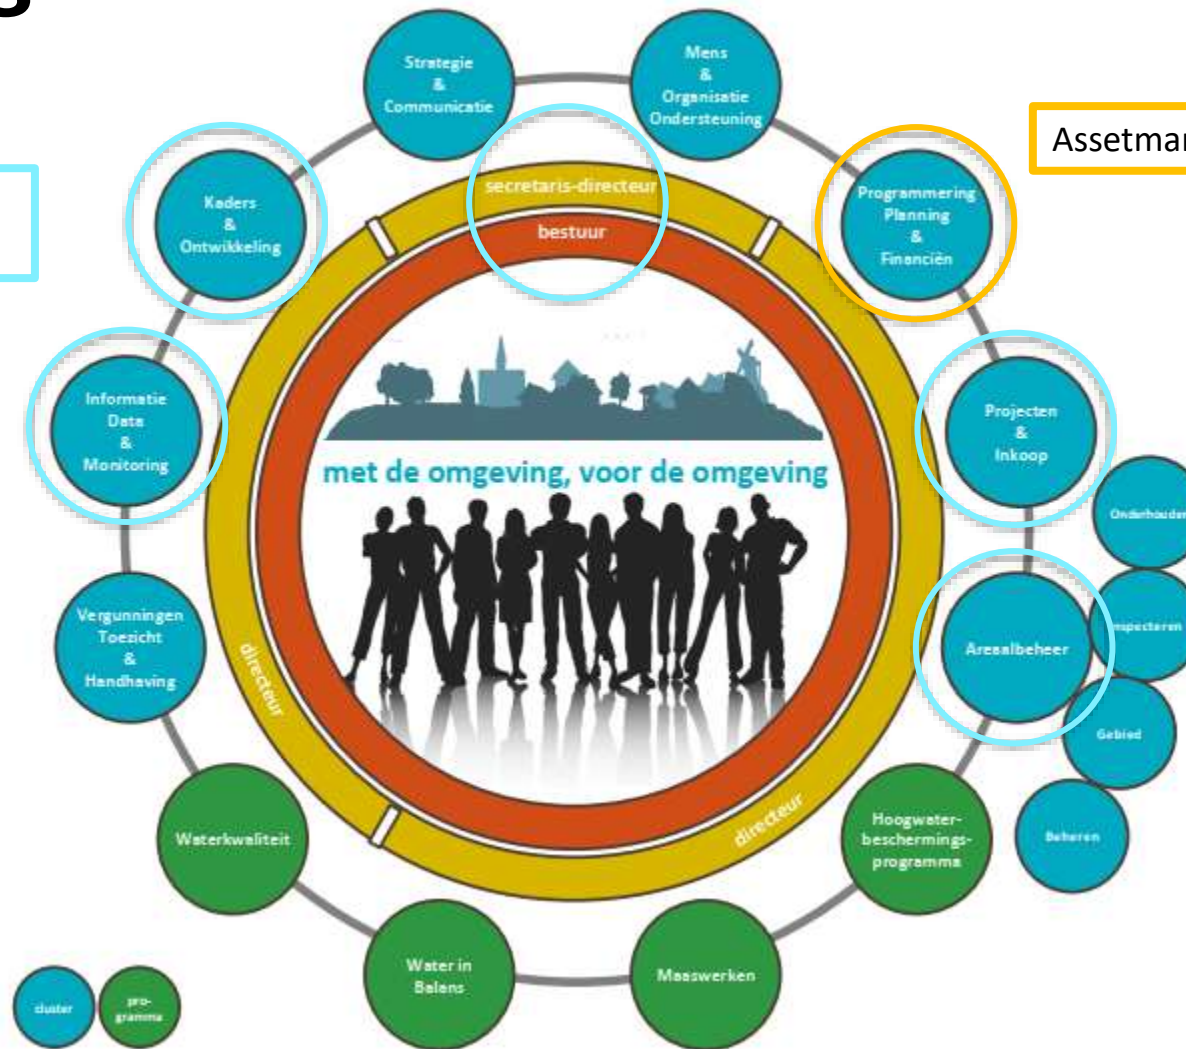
Strategie
&
Communicatie

Mens
&
Organisatie
Ondersteuning

Assetman

Kaders
&
Ontwikkeling

secretaris-directeur

bestuur

Programmering
Planning
&
Financiën

Informatie
Data
&
Monitoring

Projecten
&
Inkoop

met de omgeving, voor de omgeving

Onderhouden

Vergunningen
Toezicht
&
Handhaving

directeur

Arealbeheer

nspecteren

Gebied

Waterkwaliteit

directeur

Hoogwaterbeschermingsprogramma

Beheren

Water in
Balans

Maaswerken

cluster

programma